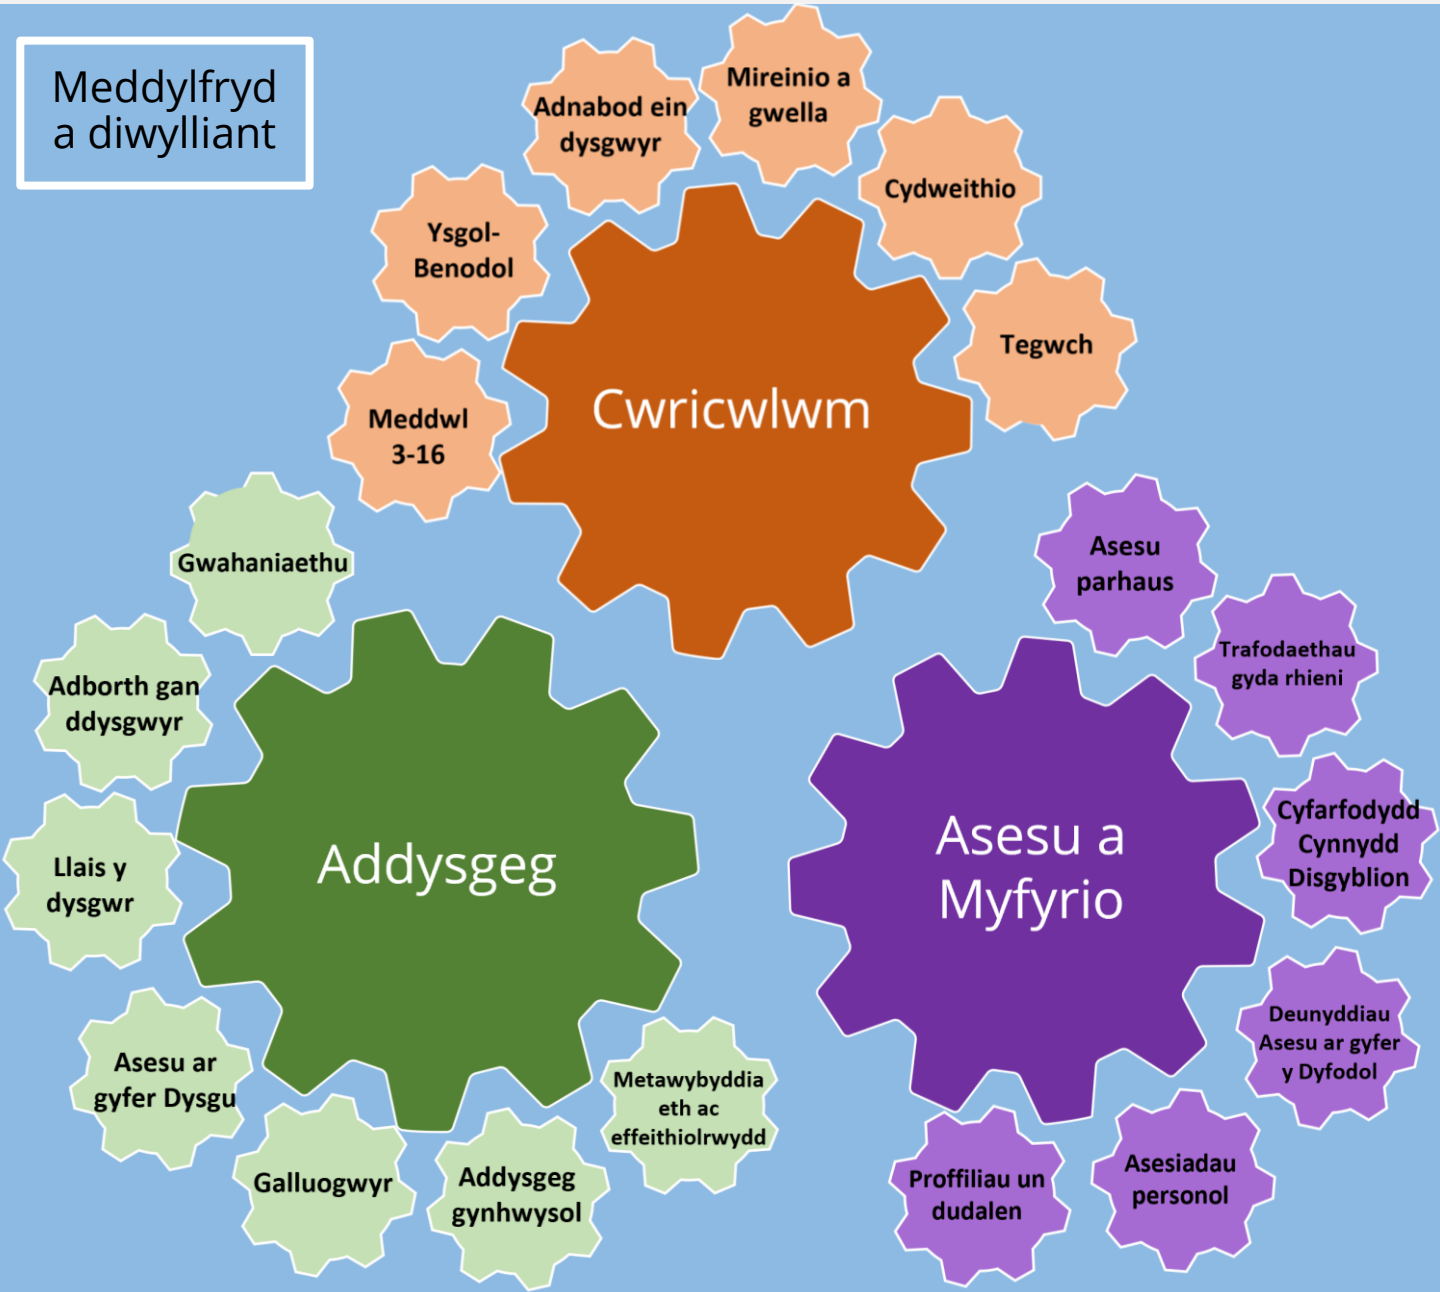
Meddylfryd a diwylliant

Adnabod ein dysgwyr

Mireinio a gwella

Cydweithio

Ysgol-Benodol

Tegwch

Cwricwlwm

Meddwl 3-16

Gwahaniaethu

Asesu parhaus

Trafodaethau gyda rhieni

Adborth gan ddysgwyr

Addysgeg

Asesu a Myfyrio

Cyfarfodydd Cynnydd Disgyblion

Llais y dysgwr

Deunyddiau Asesu ar gyfer y Dyfodol

Asesu ar gyfer Dysgu

Metawybyddiaeth ac effeithiolrwydd

Galluogwyr

Addysgeg gynhwysol

Proffiliau un dudalen

Asesiadau personol